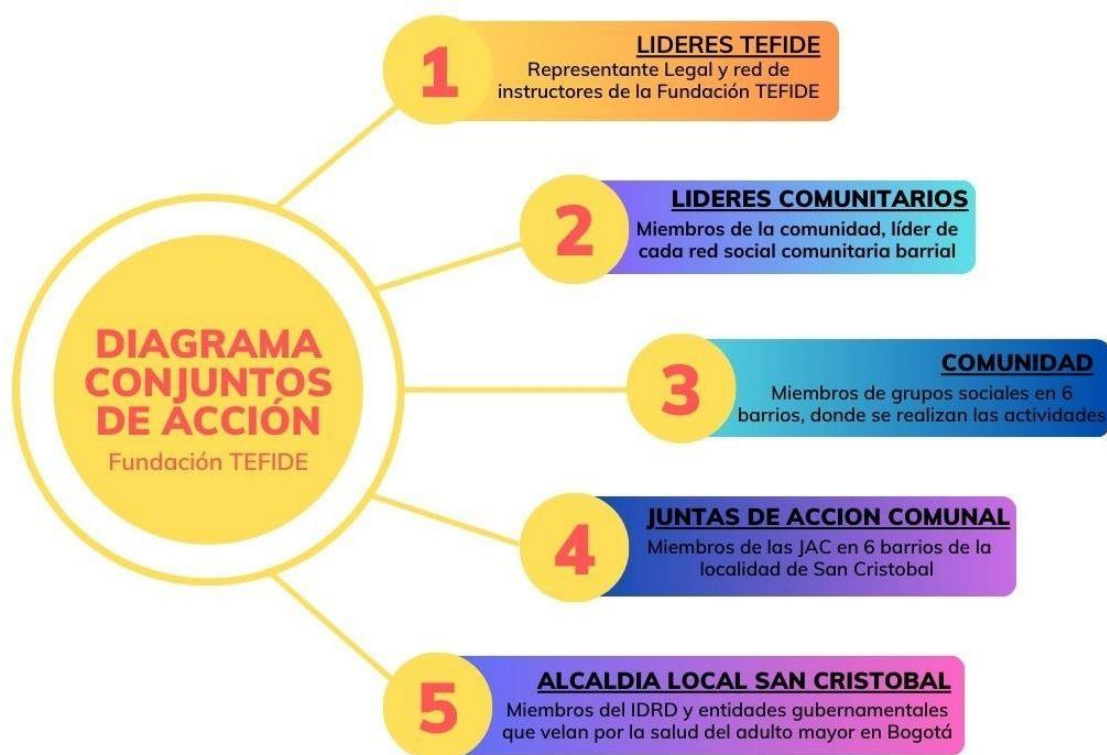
DIAGRAMA CONJUNTOS DE ACCIÓN
Fundación TEFIDE

1
LIDERES TEFIDE
Representante Legal y red de instructores de la Fundación TEFIDE

2
LIDERES COMUNITARIOS
Miembros de la comunidad, líder de cada red social comunitaria barrial

3
COMUNIDAD
Miembros de grupos sociales en 6 barrios, donde se realizan las actividades

4
JUNTAS DE ACCION COMUNAL
Miembros de las JAC en 6 barrios de la localidad de San Cristobal

5
ALCALDIA LOCAL SAN CRISTOBAL
Miembros del IDRD y entidades gubernamentales que velan por la salud del adulto mayor en Bogotá